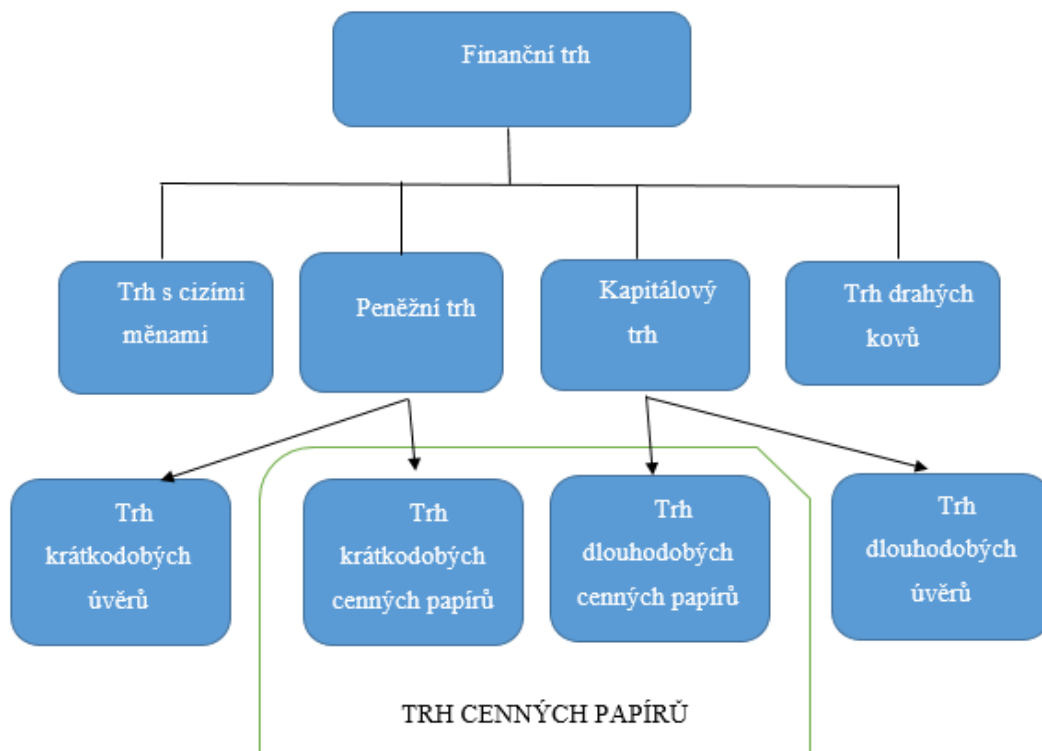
Finanční trh

Trh s cizími měnami

Peněžní trh

Kapitálový trh

Trh drahých kovů

Trh krátkodobých úvěrů

Trh krátkodobých cenných papírů

Trh dlouhodobých cenných papírů

Trh dlouhodobých úvěrů

TRH CENNÝCH PAPÍRŮ